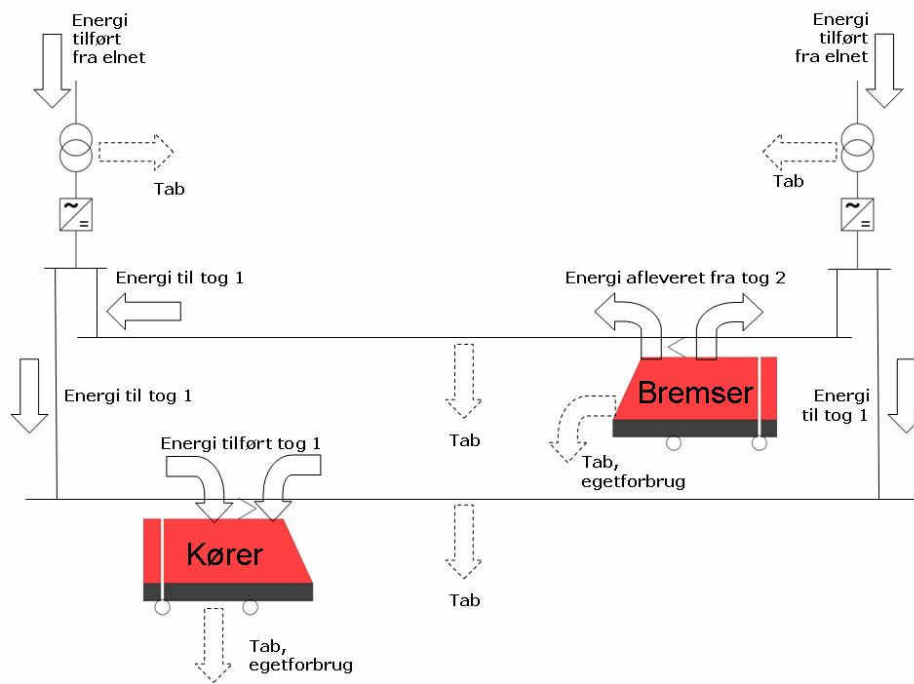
Energi tilført fra elnet

Energi tilført fra elnet

Tab

Tab

~
=

~
=

Energi til tog 1

Energi afleveret fra tog 2

Energi til tog 1

Tab

Bremser

Energi til tog 1

Energi tilført tog 1

Tab, egetforbrug

Kører

Tab

Tab, egetforbrug